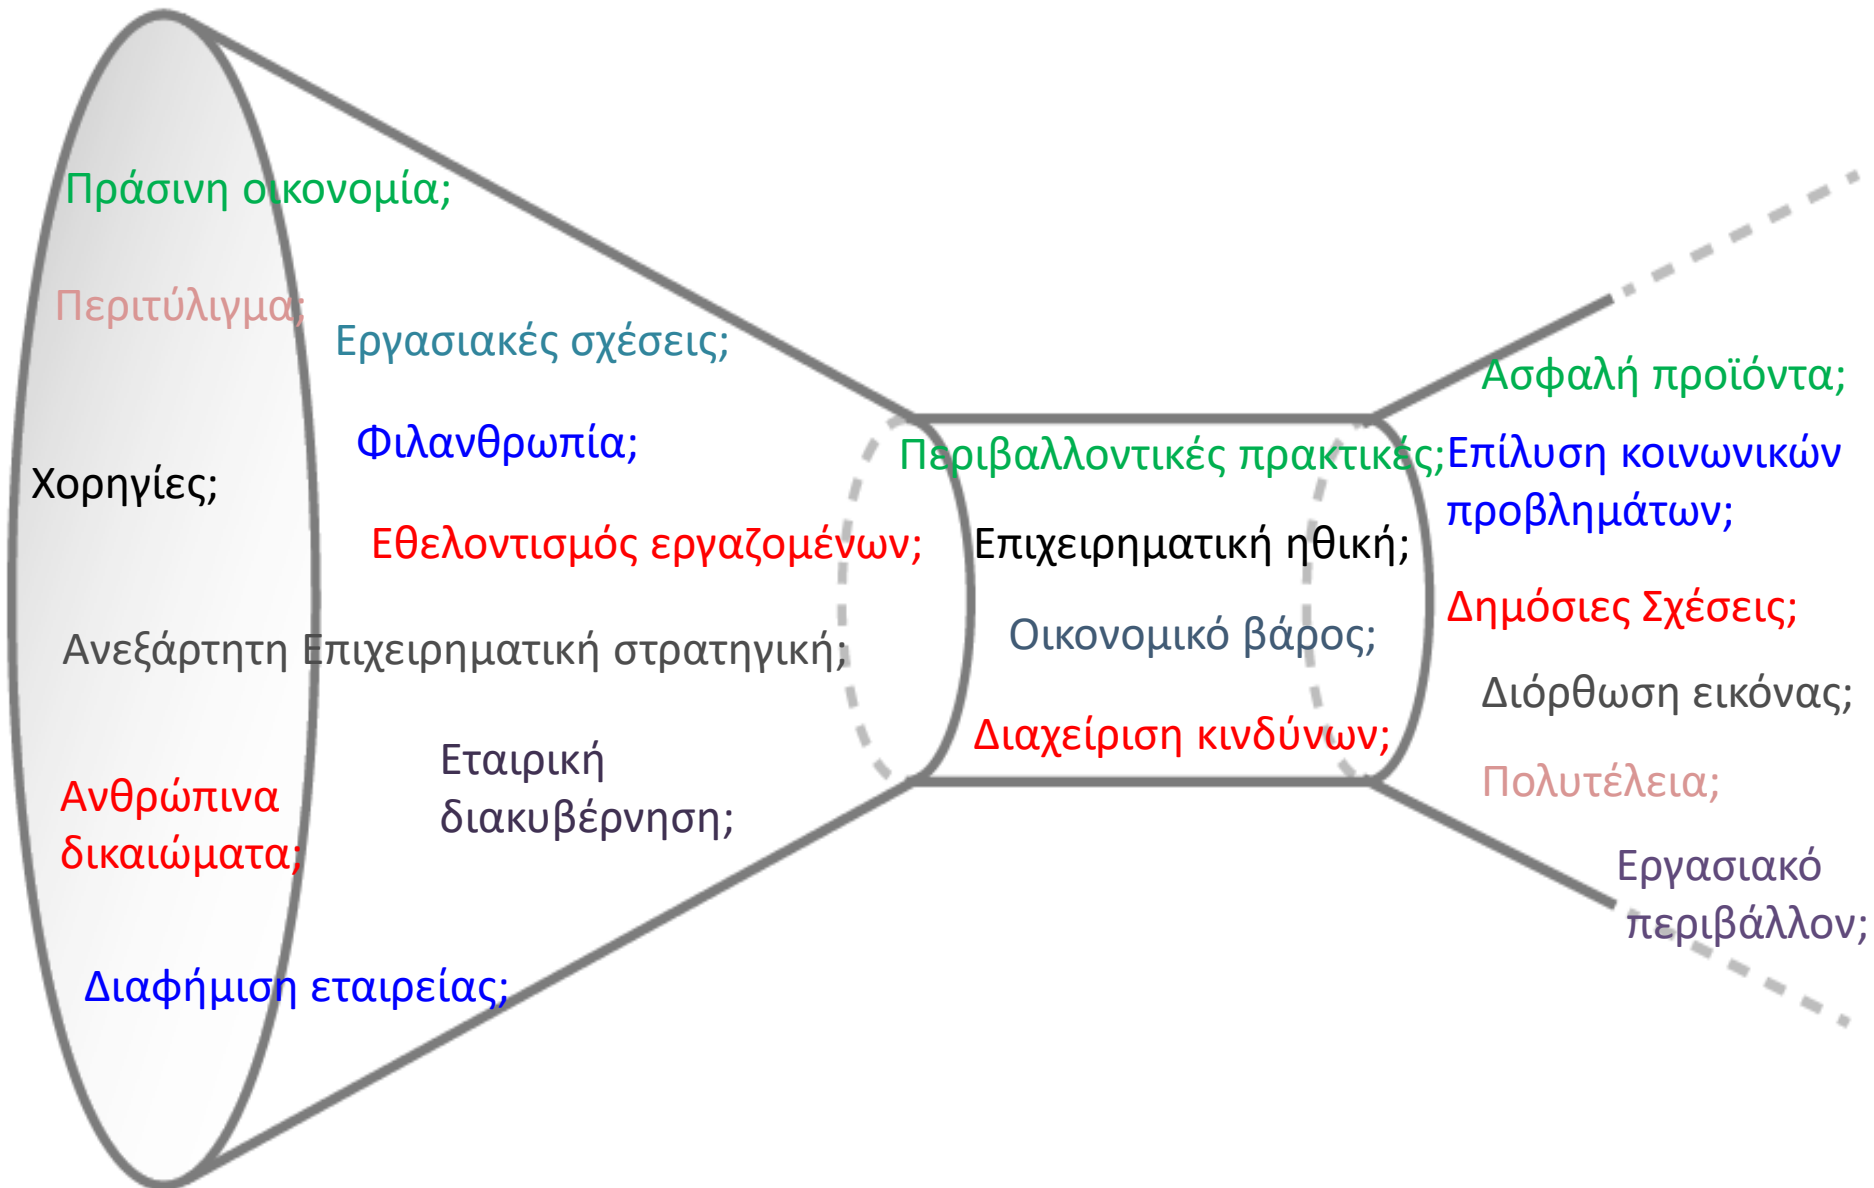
Πράσινη οικονομία;

Περιτύλιγμα;

Εργασιακές σχέσεις;

Φιλανθρωπία;

Χορηγίες;

Εθελοντισμός εργαζομένων;

Ανεξάρτητη Επιχειρηματική στρατηγική;

Ανθρώπινα δικαιώματα;

Εταιρική διακυβέρνηση;

Διαφήμιση εταιρείας;

Περιβαλλοντικές πρακτικές;

Επιχειρηματική ηθική;

Οικονομικό βάρος;

Διαχείριση κινδύνων;

Ασφαλή προϊόντα;

Επίλυση κοινωνικών προβλημάτων;

Δημόσιες Σχέσεις;

Διόρθωση εικόνας;

Πολυτέλεια;

Εργασιακό περιβάλλον;